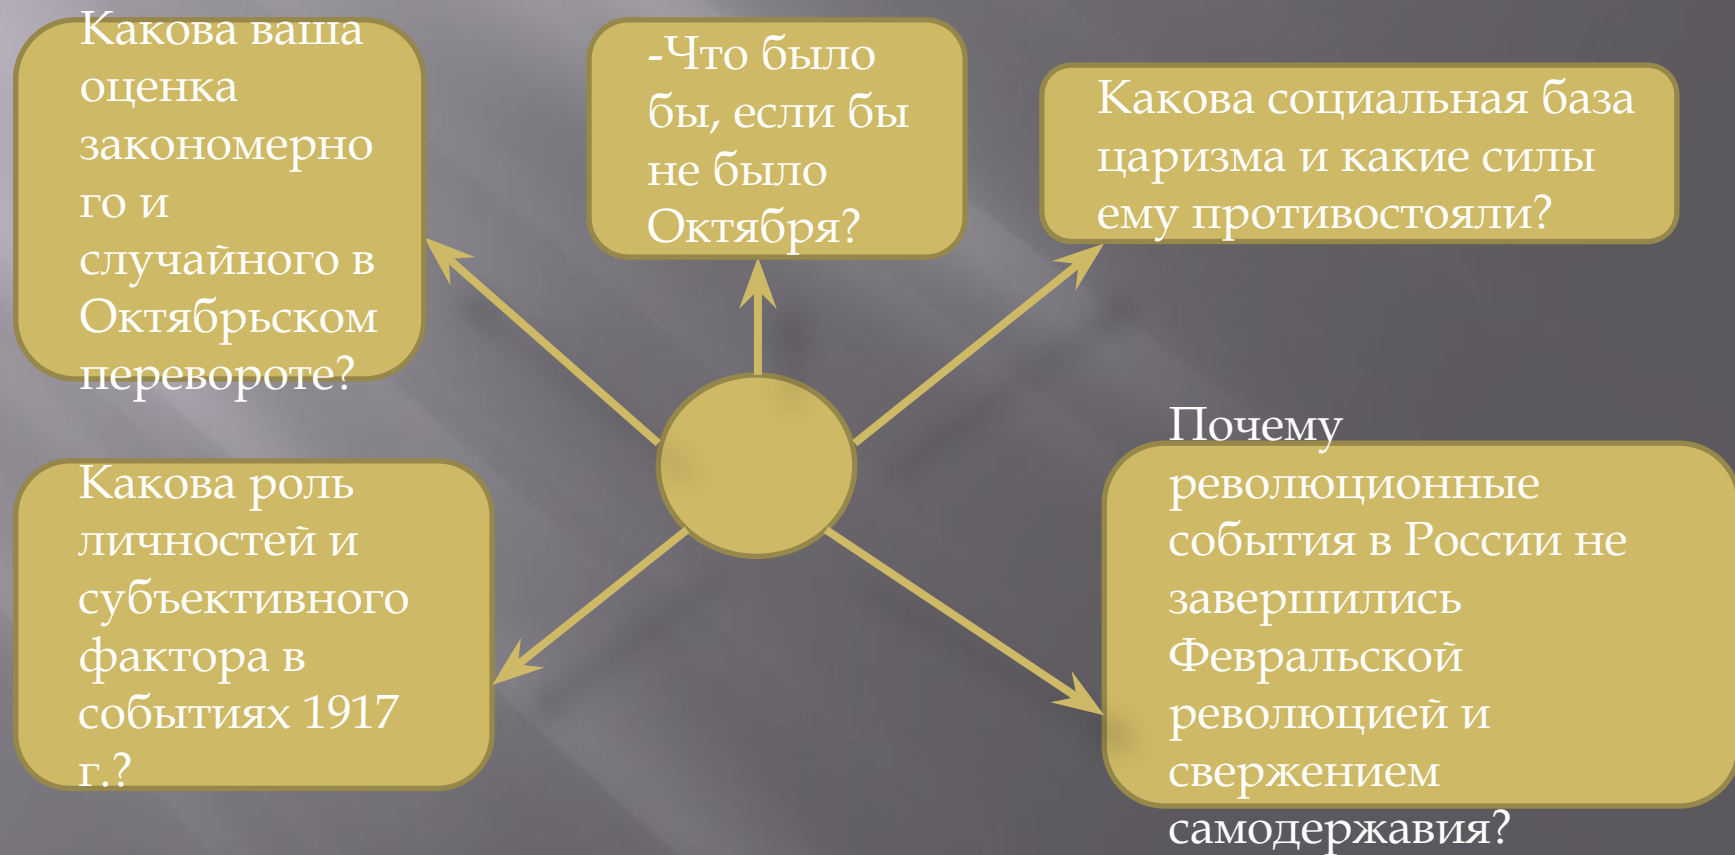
Какова ваша оценка закономерного и случайного в Октябрьском перевороте?

-Что было бы, если бы не было Октября?

Какова социальная база царизма и какие силы ему противостояли?

Какова роль личностей и субъективного фактора в событиях 1917 г.?

Почему революционные события в России не завершились Февральской революцией и свержением самодержавия?